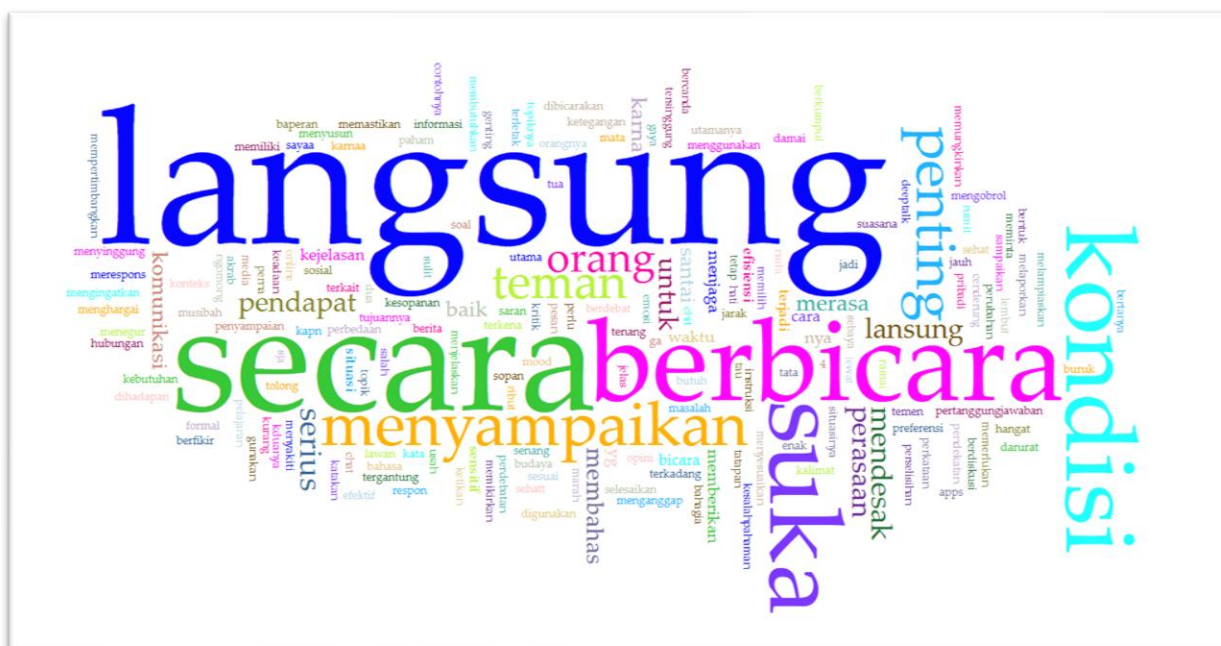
langsung
secara
berbicara
suka
kondisi
penting
menyampaikan
teman
orang
pendapat
untuk
karna
lansung
mendesak
perasaan
merasa
serius
komunikasi
membahas
memberikan
santai
baik
kejelasan
menjaga
efisiensi
waktu
cara
terjadi
bicara
situasi
menyinggung
merespons
mengingatkan
menghargai
menegur
hubungan
kebutuhan
dihadapan
formal
berfikir
memiliki
baperan
memastikan
menyusun
sayaa
karnaa
informasi
paham
dibicarakan
ketegangan
mata
menggunakan
utamanya
damai
mengobrol
deeptalk
suasana
jadi
mempertimbangkan
akrab
media
konteks
musibah
penyampaian
perbedaan
kapn
berita
kesopanan
tujuannya
terkait
sosial
soal
utama
kritik
saran
perlu
pesan
berdebat
tenang
mood
sopan
jelas
masalah
tata
temen
pertanggungjawaban
preferensi
hangat
darurat
apps
buruk
bertanya
senang
budaya
terkadang
menganggap
selesaikan
digunakan
tergantung
respon
kata
lawan
bahasa
efektif
sesuai
kalimat
enak
tolong
menyakiti
katakan
kesalahpahaman
sehat
pribadi
jauh
menerima
bentuk
tetap
jarak
nya
emosi
terkena
menjelaskan
gaya